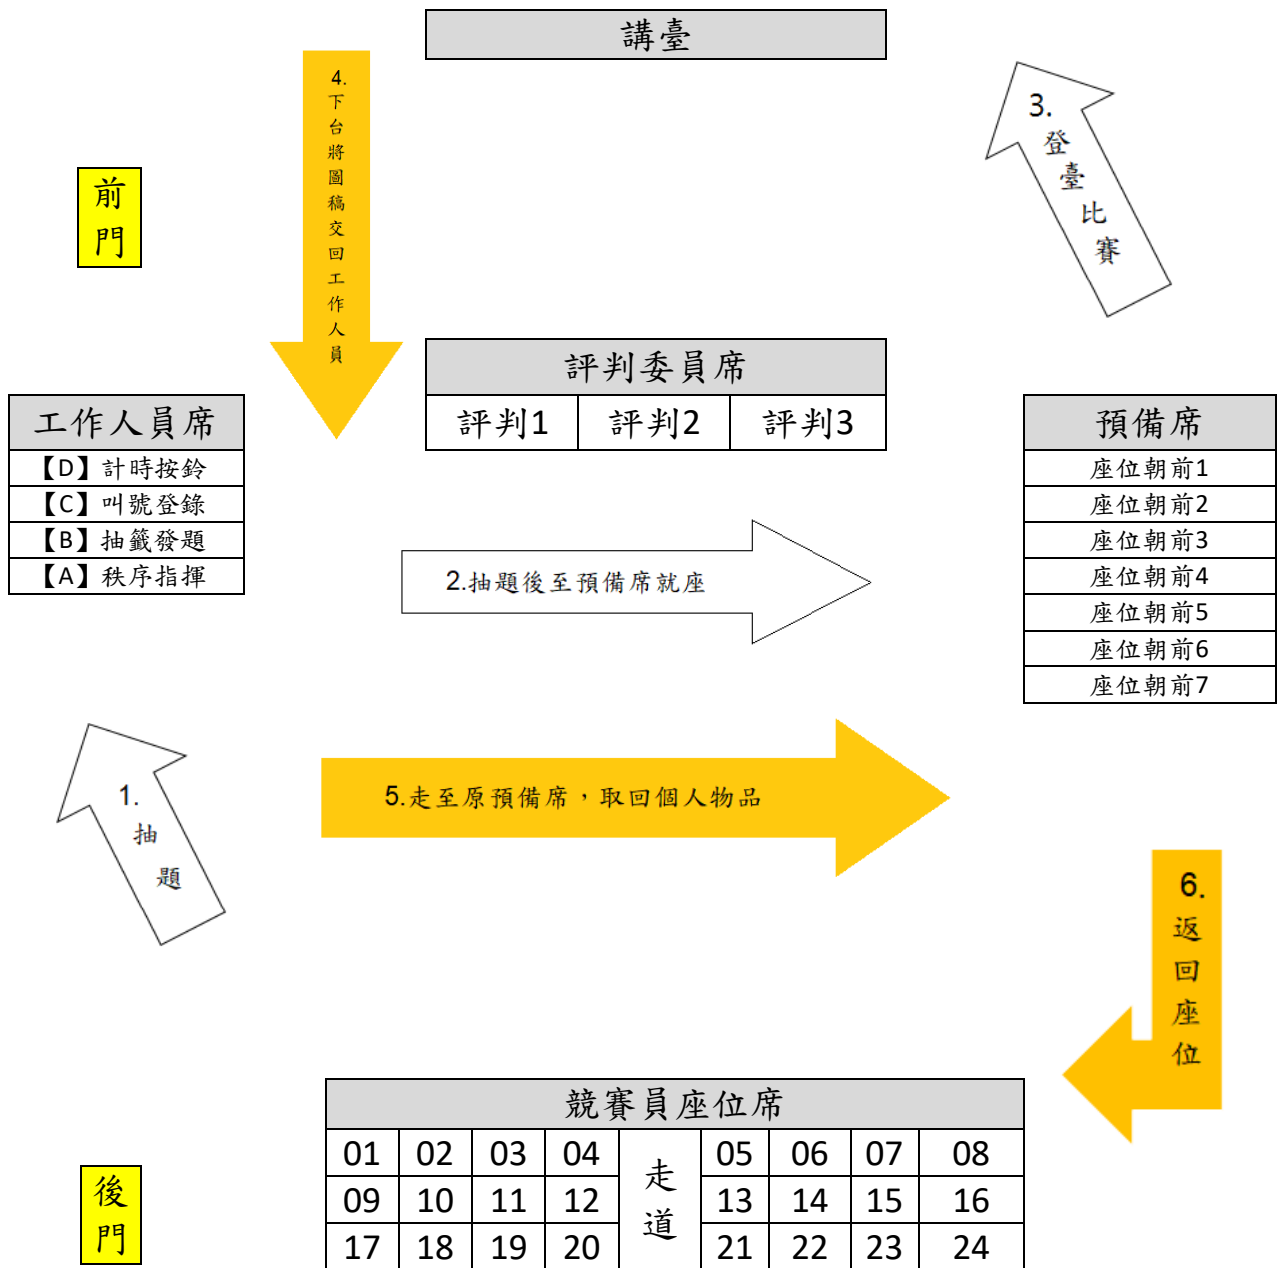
講臺

4.下台將圖稿交回工作人員

3.登臺比賽

前門

評判委員席

| 評判1 | 評判2 | 評判3 |
|---|---|---|

工作人員席

【D】計時按鈴
【C】叫號登錄
【B】抽籤發題
【A】秩序指揮

預備席

座位朝前1
座位朝前2
座位朝前3
座位朝前4
座位朝前5
座位朝前6
座位朝前7

2.抽題後至預備席就座

1.抽題

5.走至原預備席，取回個人物品

6.返回座位

競賽員座位席

| 01 | 02 | 03 | 04 | 走道 | 05 | 06 | 07 | 08 |
|---|---|---|---|---|---|---|---|---|
| 09 | 10 | 11 | 12 | | 13 | 14 | 15 | 16 |
| 17 | 18 | 19 | 20 | | 21 | 22 | 23 | 24 |

後門